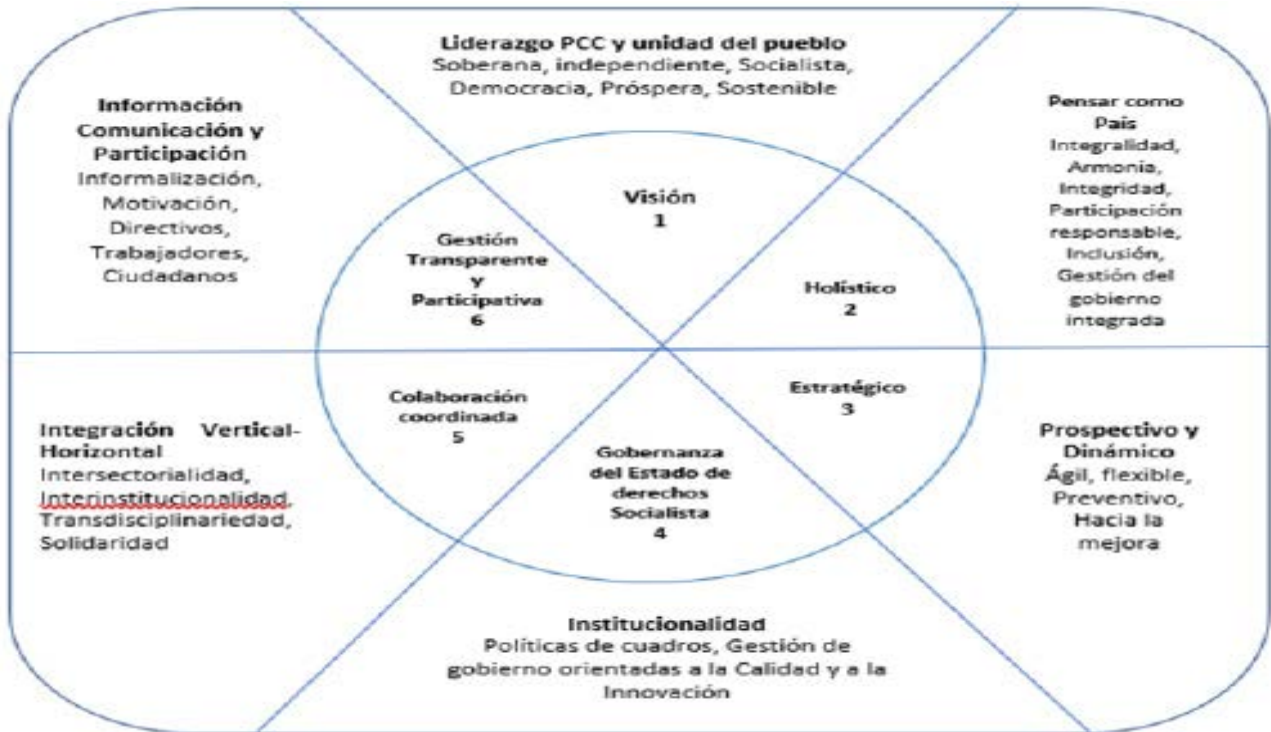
Liderazgo PCC y unidad del pueblo
Soberana, independiente, Socialista, Democracia, Próspera, Sostenible

Información Comunicación y Participación
Informalización, Motivación, Directivos, Trabajadores, Ciudadanos

Pensar como País
Integralidad, Armonía, Integridad, Participación responsable, Inclusión, Gestión del gobierno integrada

Visión
1

Gestión Transparente y Participativa
6

Holístico
2

Colaboración coordinada
5

Estratégico
3

Gobernanza del Estado de derechos Socialista
4

Integración Vertical-Horizontal
Intersectorialidad, Interinstitucionalidad, Transdisciplinariedad, Solidaridad

Prospectivo y Dinámico
Ágil, flexible, Preventivo, Hacia la mejora

Institucionalidad
Políticas de cuadros, Gestión de gobierno orientadas a la Calidad y a la Innovación